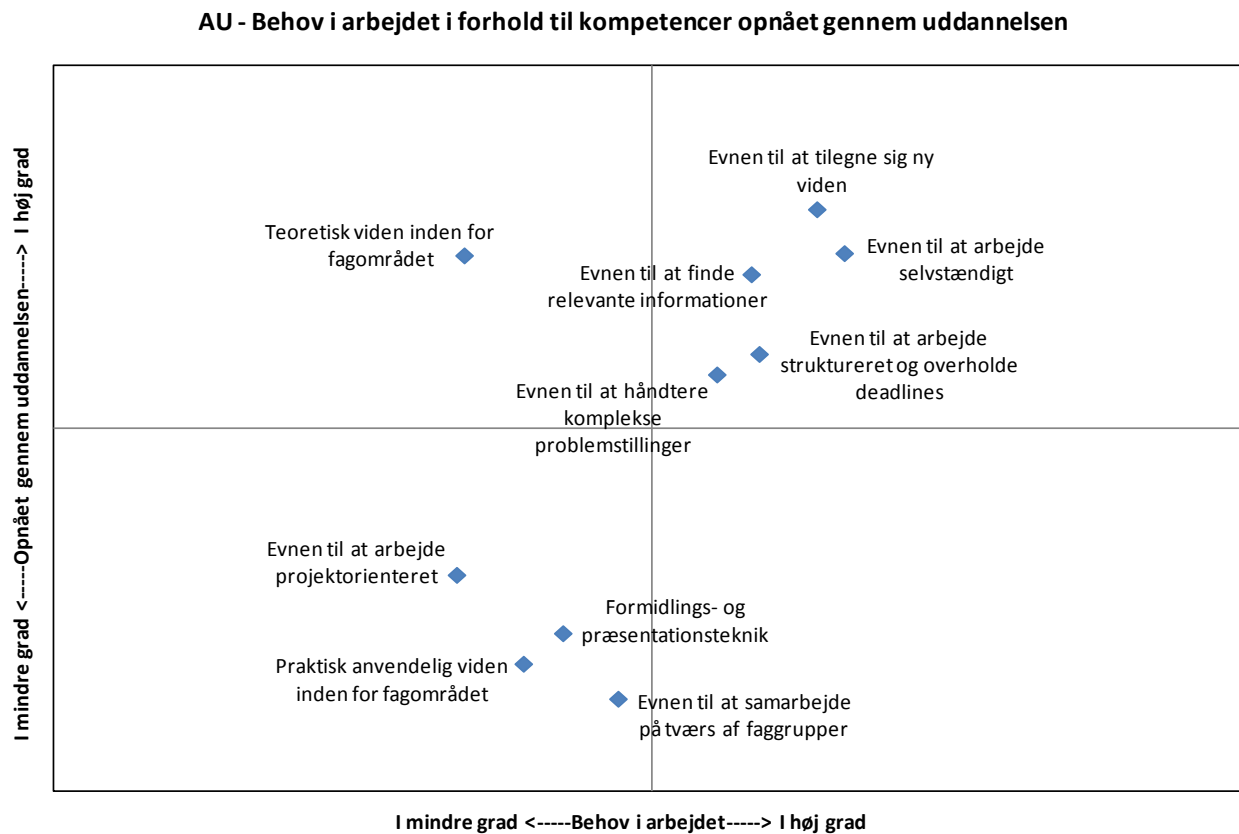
AU - Behov i arbejdet i forhold til kompetencer opnået gennem uddannelsen

I mindre grad <-----Opnået gennem uddannelsen-----> I høj grad

Evnen til at tilegne sig ny viden

Teoretisk viden inden for fagområdet

Evnen til at arbejde selvstændigt

Evnen til at finde relevante informationer

Evnen til at arbejde struktureret og overholde deadlines

Evnen til at håndtere komplekse problemstillinger

Evnen til at arbejde projektorienteret

Formidlings- og præsentationsteknik

Praktisk anvendelig viden inden for fagområdet

Evnen til at samarbejde på tværs af faggrupper

I mindre grad <-----Behov i arbejdet-----> I høj grad